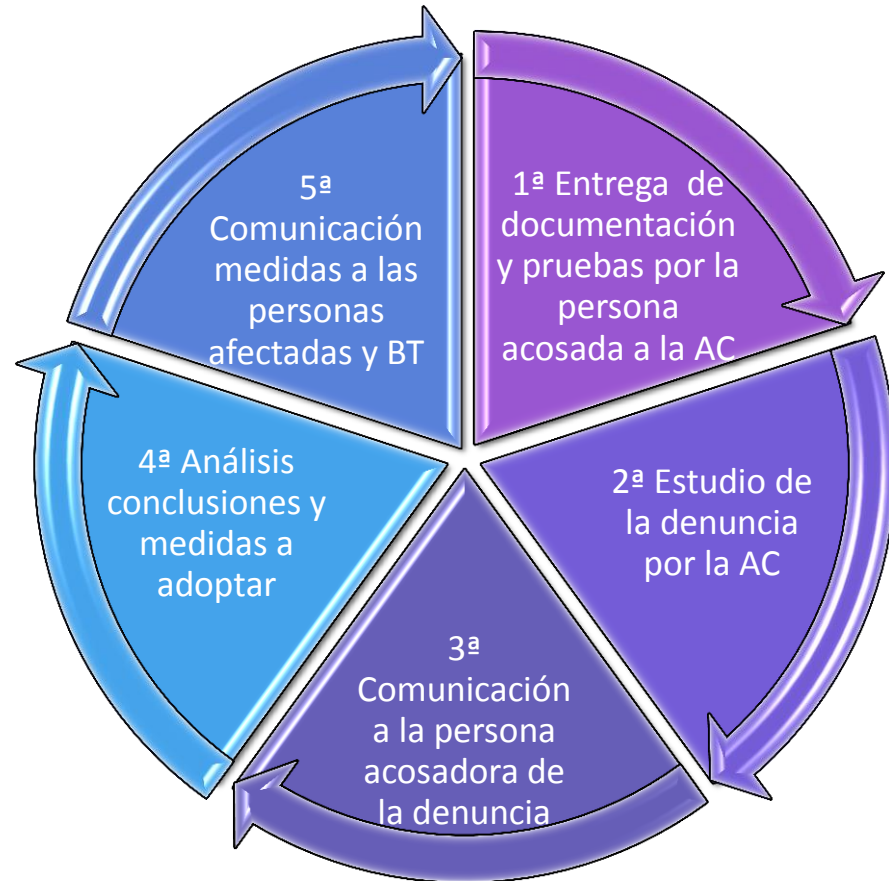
1ª Entrega de documentación y pruebas por la persona acosada a la AC

2ª Estudio de la denuncia por la AC

3ª Comunicación a la persona acosadora de la denuncia

4ª Análisis conclusiones y medidas a adoptar

5ª Comunicación medidas a las personas afectadas y BT